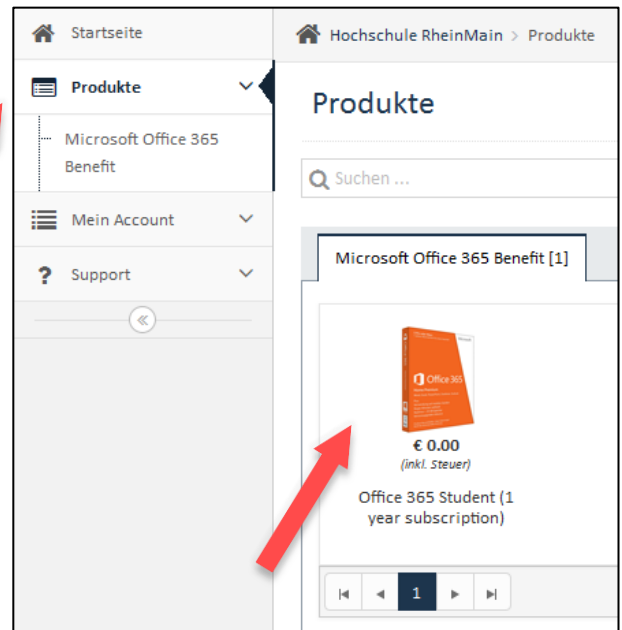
Startseite

Produkte

Microsoft Office 365 Benefit

Mein Account

Support

Hochschule RheinMain > Produkte

Produkte

Suchen ...

Microsoft Office 365 Benefit [1]

Office 365

€ 0.00
(inkl. Steuer)

Office 365 Student (1 year subscription)

1